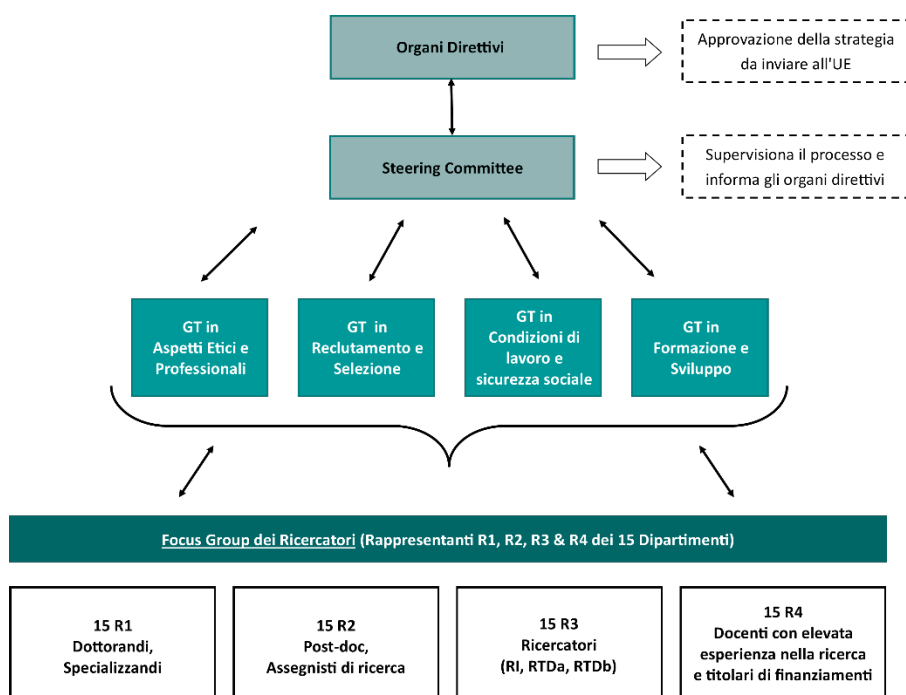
Organi Direttivi

Approvazione della strategia da inviare all'UE

Steering Committee

Supervisiona il processo e informa gli organi direttivi

GT in Aspetti Etici e Professionali

GT in Reclutamento e Selezione

GT in Condizioni di lavoro e sicurezza sociale

GT in Formazione e Sviluppo

Focus Group dei Ricercatori (Rappresentanti R1, R2, R3 & R4 dei 15 Dipartimenti)

15 R1
Dottorandi, Specializzandi

15 R2
Post-doc, Assegnisti di ricerca

15 R3
Ricercatori (RI, RTDa, RTDb)

15 R4
Docenti con elevata esperienza nella ricerca e titolari di finanziamenti